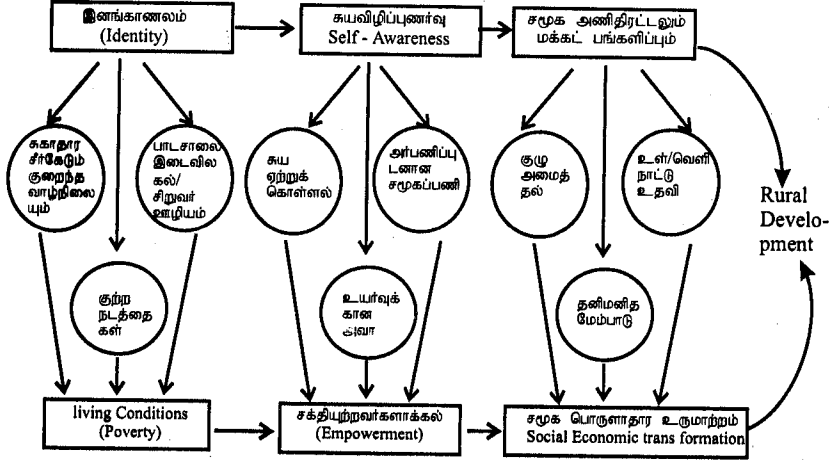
இனங்காணலம்
(Identity)

சுயவிழிப்புணர்வு
Self - Awareness

சமூக அணிதிரட்டலும் மக்கட் பங்களிப்பும்

சுகாதார சீர்கேடும் குறைந்த வாழ்நிலையும்

பாடசாலை இடைவிலகல்/ சிறுவர் ஊழியம்

குற்ற நடத்தைகள்

சுய ஏற்றுக் கொள்ளல்

அர்பணிப்புடனான சமூகப்பணி

உயர்வுக்கான அவா

குழு அமைத்தல்

உள்/வெளி நாட்டு உதவி

தனிமனித மேம்பாடு

Rural Development

living Conditions
(Poverty)

சக்தியுற்றவர்களாக்கல்
(Empowerment)

சமூக பொருளாதார உருமாற்றம்
Social Economic trans formation